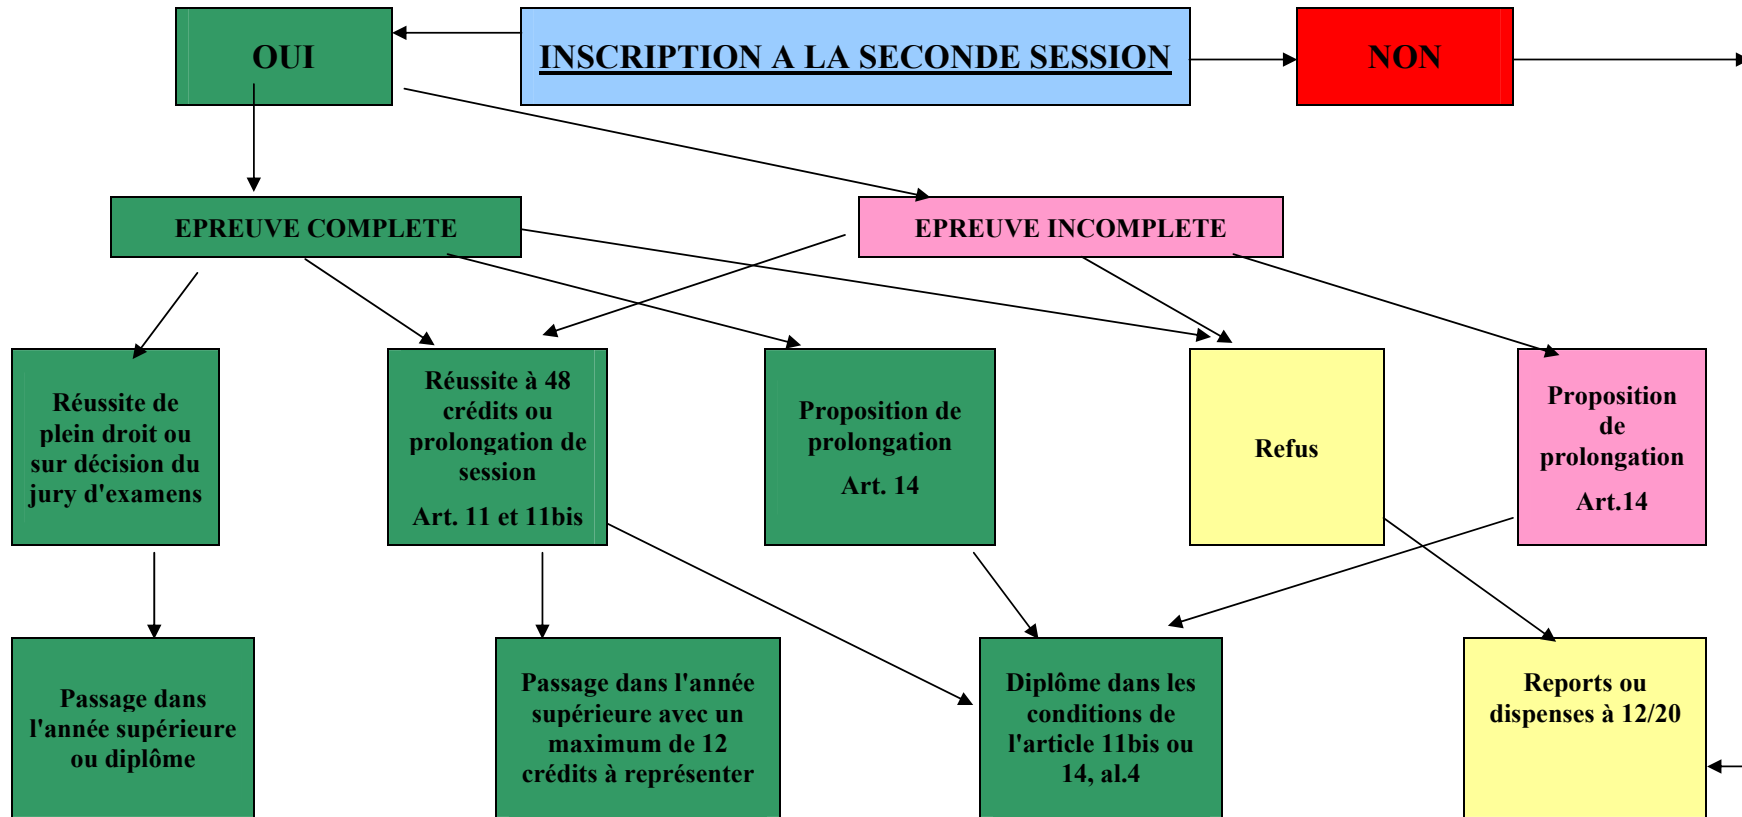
OUI

INSCRIPTION A LA SECONDE SESSION

NON

EPREUVE COMPLETE

EPREUVE INCOMPLETE

Réussite de plein droit ou sur décision du jury d'examens

Réussite à 48 crédits ou prolongation de session

Art. 11 et 11bis

Proposition de prolongation

Art. 14

Refus

Proposition de prolongation

Art.14

Passage dans l'année supérieure ou diplôme

Passage dans l'année supérieure avec un maximum de 12 crédits à représenter

Diplôme dans les conditions de l'article 11bis ou 14, al.4

Reports ou dispenses à 12/20